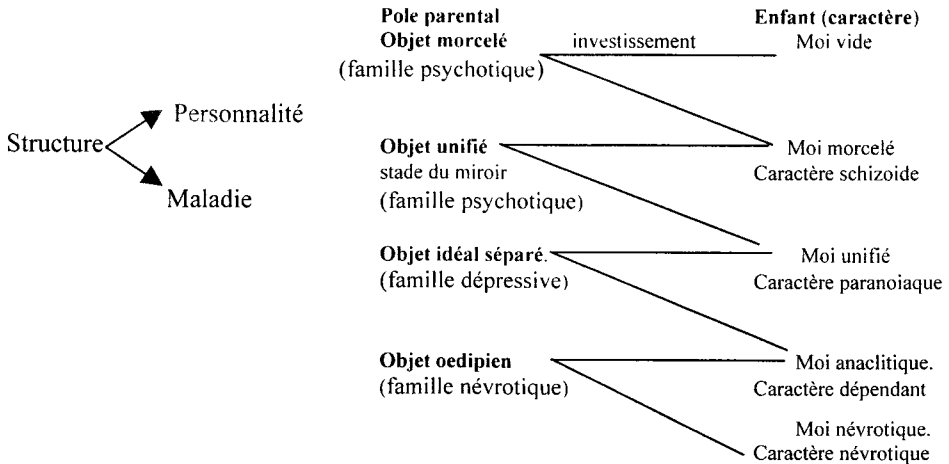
Structure
Personnalité
Maladie

Pole parental
Objet morcelé
(famille psychotique)

investissement

Enfant (caractère)
Moi vide

Objet unifié
stade du miroir
(famille psychotique)

Moi morcelé
Caractère schizoide

Objet idéal séparé.
(famille dépressive)

Moi unifié
Caractère paranoiaque

Objet oedipien
(famille névrotique)

Moi anaclitique.
Caractère dépendant

Moi névrotique.
Caractère névrotique